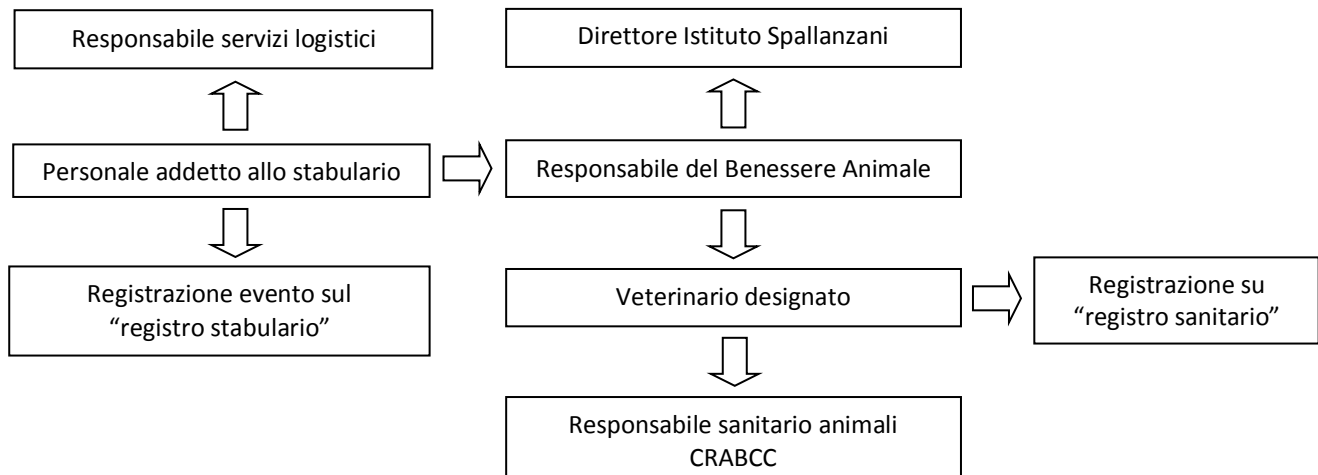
Responsabile servizi logistici

Direttore Istituto Spallanzani

Personale addetto allo stabulario

Responsabile del Benessere Animale

Registrazione evento sul “registro stabulario”

Veterinario designato

Registrazione su “registro sanitario”

Responsabile sanitario animali CRABCC